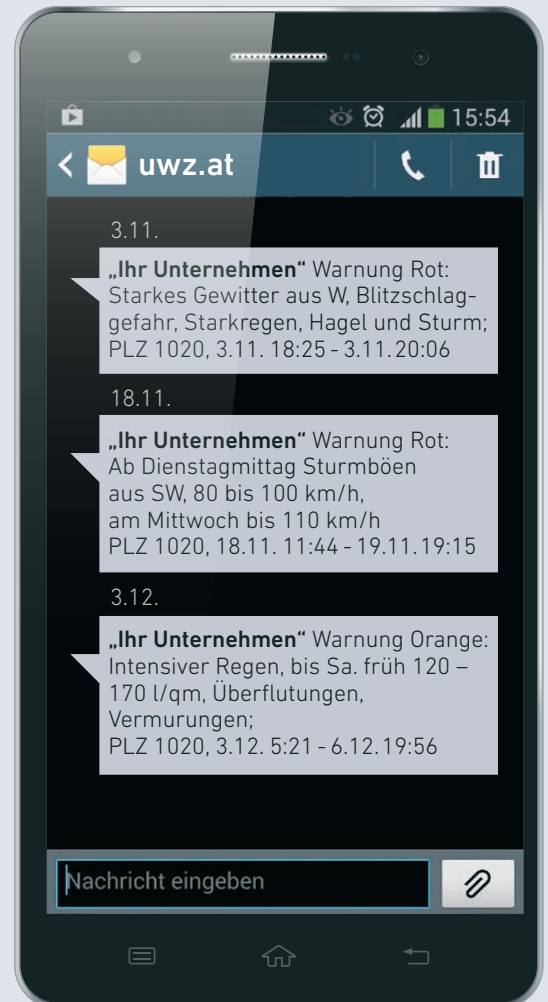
15:54

uwz.at

3.11.

„Ihr Unternehmen“ Warnung Rot: Starkes Gewitter aus W, Blitzschlaggefahr, Starkregen, Hagel und Sturm; PLZ 1020, 3.11. 18:25 - 3.11.20:06

18.11.

„Ihr Unternehmen“ Warnung Rot: Ab Dienstagmittag Sturmböen aus SW, 80 bis 100 km/h, am Mittwoch bis 110 km/h PLZ 1020, 18.11. 11:44 - 19.11.19:15

3.12.

„Ihr Unternehmen“ Warnung Orange: Intensiver Regen, bis Sa. früh 120 – 170 l/qm, Überflutungen, Vermurungen; PLZ 1020, 3.12. 5:21 - 6.12.19:56

Nachricht eingeben